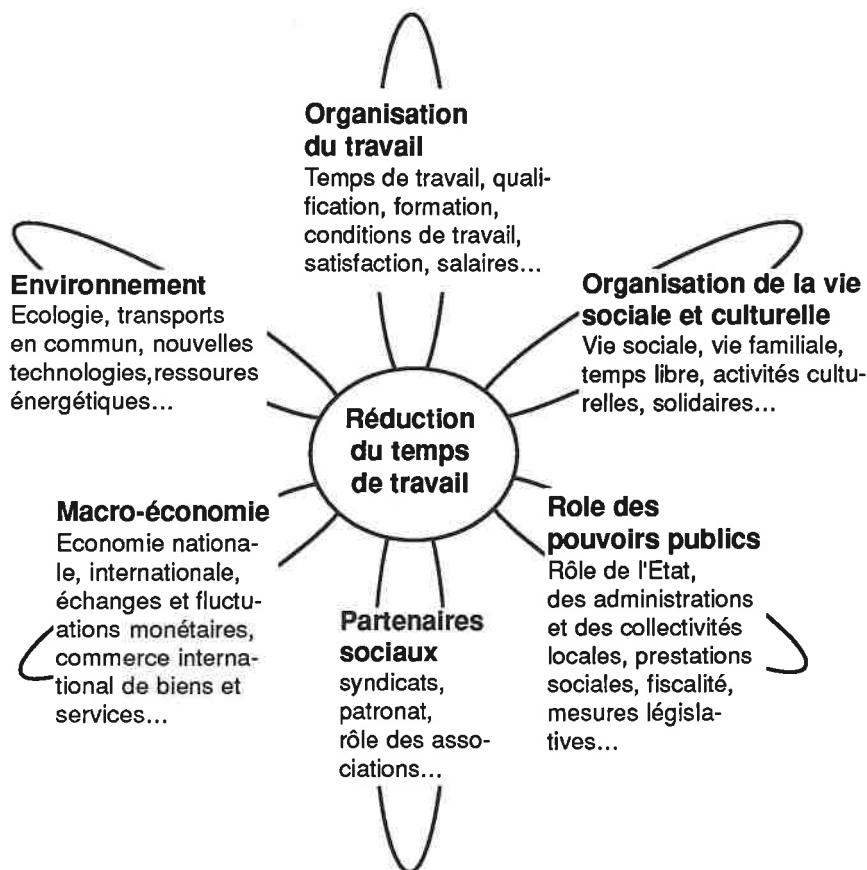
Organisation du travail
Temps de travail, qualification, formation, conditions de travail, satisfaction, salaires...

Environnement
Ecologie, transports en commun, nouvelles technologies,ressoures énergétiques...

Organisation de la vie sociale et culturelle
Vie sociale, vie familiale, temps libre, activités culturelles, solidaires...

Réduction du temps de travail

Macro-économie
Economie nationale, internationale, échanges et fluctuations monétaires, commerce international de biens et services...

Role des pouvoirs publics
Rôle de l'Etat, des administrations et des collectivités locales, prestations sociales, fiscalité, mesures législatives...

Partenaires sociaux
syndicats, patronat, rôle des associations...